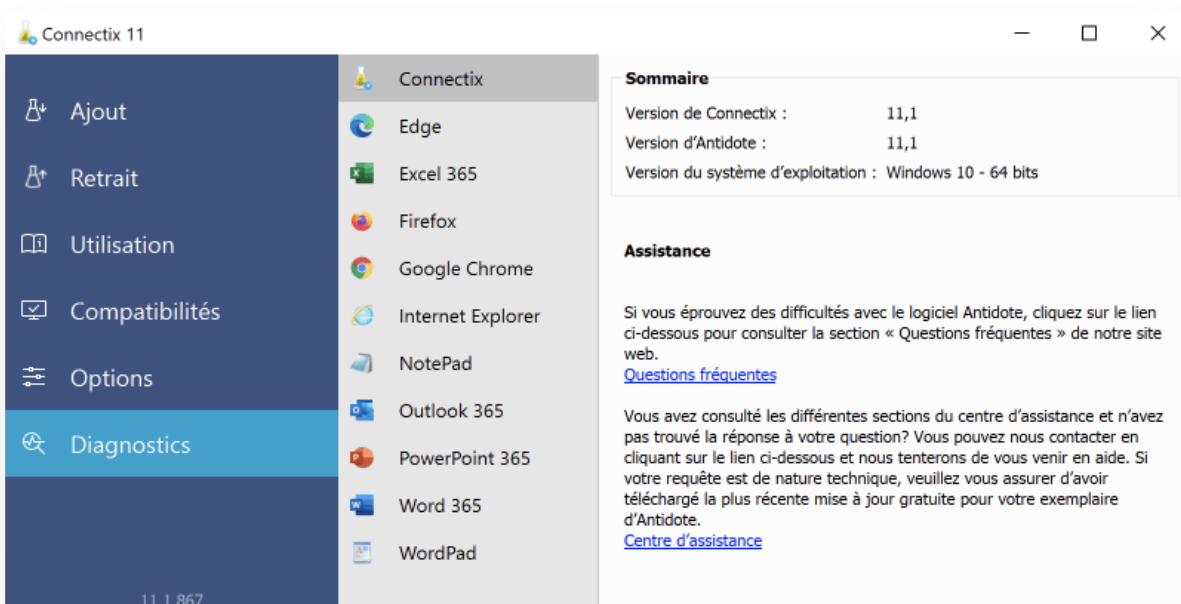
Connectix 11

Ajout
Retrait
Utilisation
Compatibilités
Options
Diagnostics

11.1.867

Connectix
Edge
Excel 365
Firefox
Google Chrome
Internet Explorer
NotePad
Outlook 365
PowerPoint 365
Word 365
WordPad

Sommaire

Version de Connectix : 11,1
Version d'Antidote : 11,1
Version du système d'exploitation : Windows 10 - 64 bits

Assistance

Si vous éprouvez des difficultés avec le logiciel Antidote, cliquez sur le lien ci-dessous pour consulter la section « Questions fréquentes » de notre site web.
Questions fréquentes

Vous avez consulté les différentes sections du centre d'assistance et n'avez pas trouvé la réponse à votre question? Vous pouvez nous contacter en cliquant sur le lien ci-dessous et nous tenterons de vous venir en aide. Si votre requête est de nature technique, veuillez vous assurer d'avoir téléchargé la plus récente mise à jour gratuite pour votre exemplaire d'Antidote.
Centre d'assistance